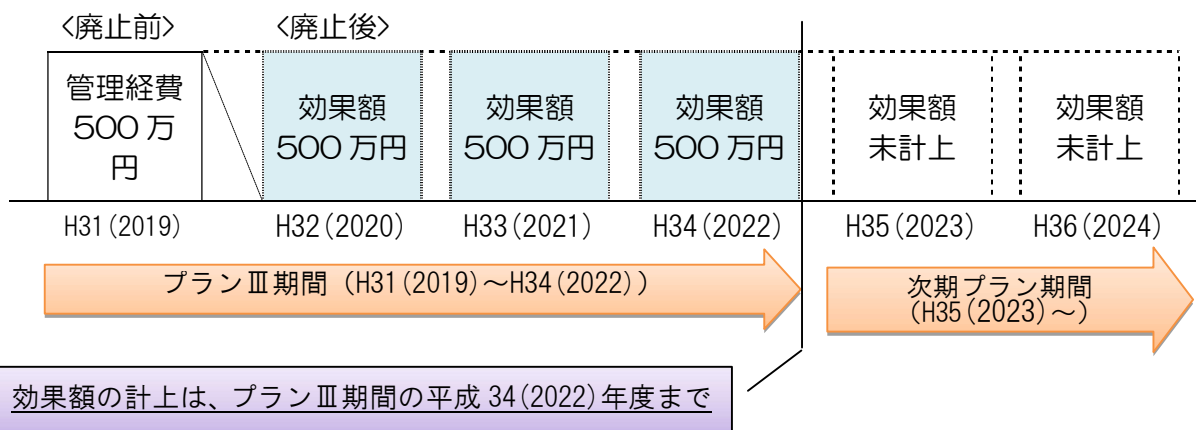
〈廃止前〉

〈廃止後〉

管理経費 500 万円

効果額 500 万円

効果額 500 万円

効果額 500 万円

効果額 未計上

効果額 未計上

H31(2019)

H32(2020)

H33(2021)

H34(2022)

H35(2023)

H36(2024)

プランⅢ期間（H31(2019)～H34(2022)）

次期プラン期間 (H35(2023)～)

効果額の計上は、プランⅢ期間の平成 34(2022)年度まで